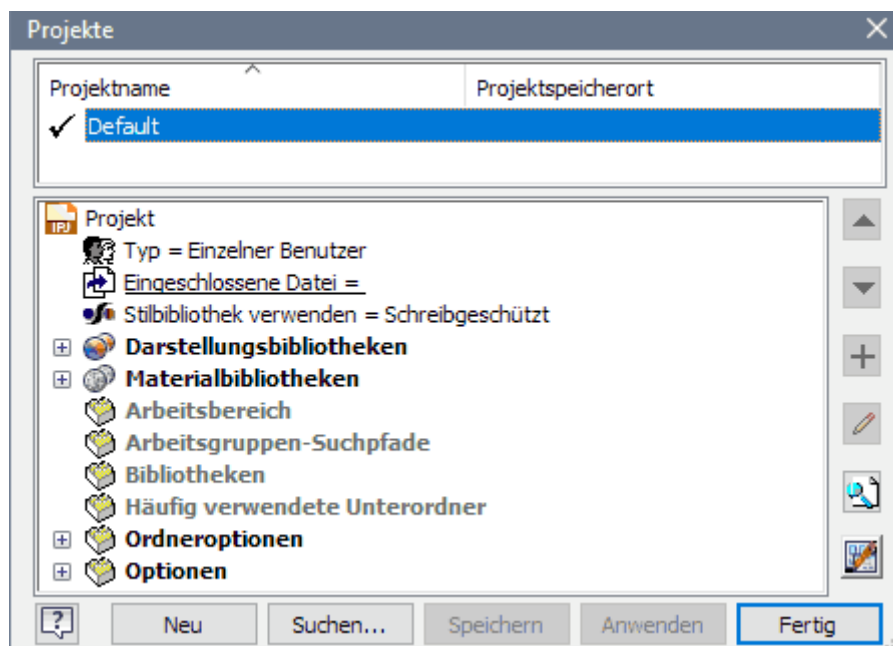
Projekte

| Projektname | Projektspeicherort |
|---|---|
| ✓ Default | |

Projekt
Typ = Einzelner Benutzer
Eingeschlossene Datei =
Stilbibliothek verwenden = Schreibgeschützt
Darstellungsbibliotheken
Materialbibliotheken
Arbeitsbereich
Arbeitsgruppen-Suchpfade
Bibliotheken
Häufig verwendete Unterordner
Ordneroptionen
Optionen

?
Neu
Suchen...
Speichern
Anwenden
Fertig